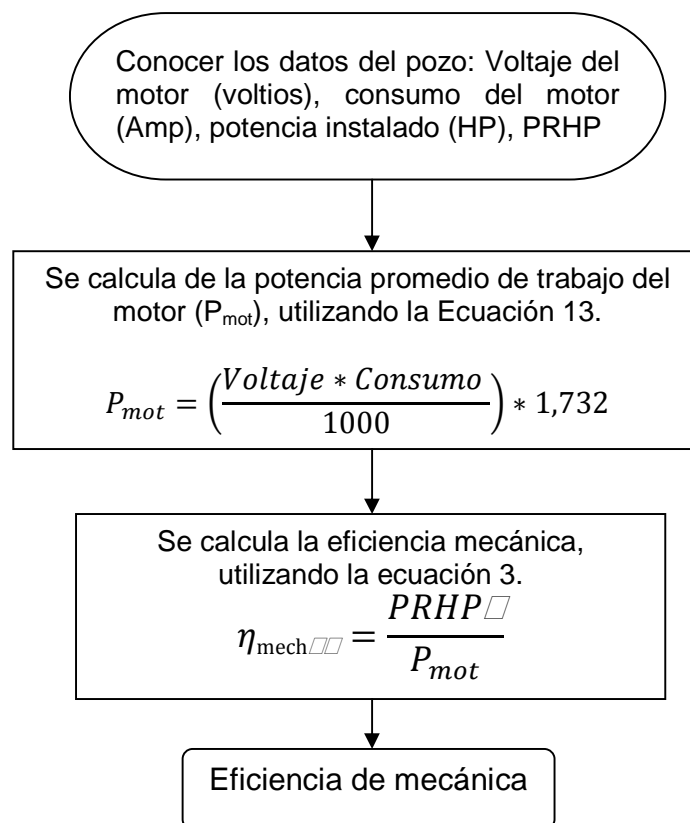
Conocer los datos del pozo: Voltaje del motor (voltios), consumo del motor (Amp), potencia instalado (HP), PRHP

Se calcula de la potencia promedio de trabajo del motor ($P_{mot}$), utilizando la Ecuación 13.

$P_{mot} = \left(\frac{Voltaje * Consumo}{1000}\right) * 1,732$

Se calcula la eficiencia mecánica, utilizando la ecuación 3.

$\eta_{mech} = \frac{PRHP}{P_{mot}}$

Eficiencia de mecánica